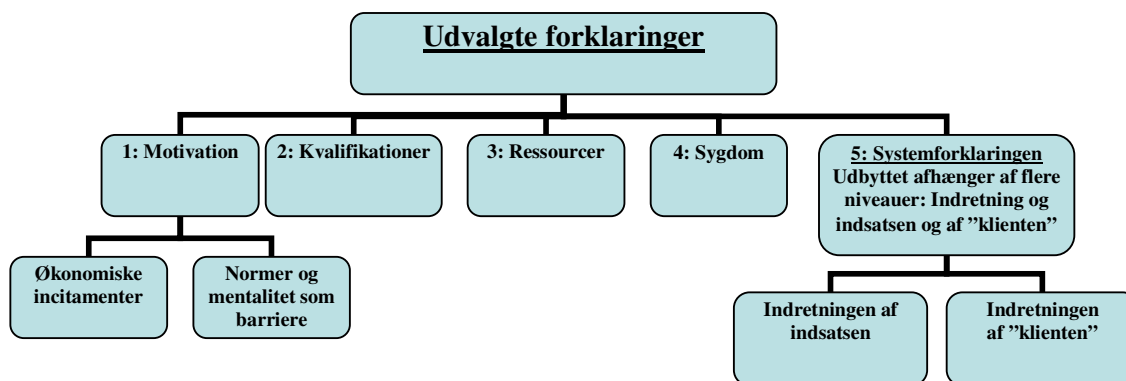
Udvalgte forklaringer

1: Motivation

2: Kvalifikationer

3: Ressourcer

4: Sygdom

5: Systemforklaringen
Udbyttet afhænger af flere niveauer: Indretning og indsatsen og af ”klienten”

Økonomiske incitamenter

Normer og mentalitet som barriere

Indretningen af indsatsen

Indretningen af ”klienten”